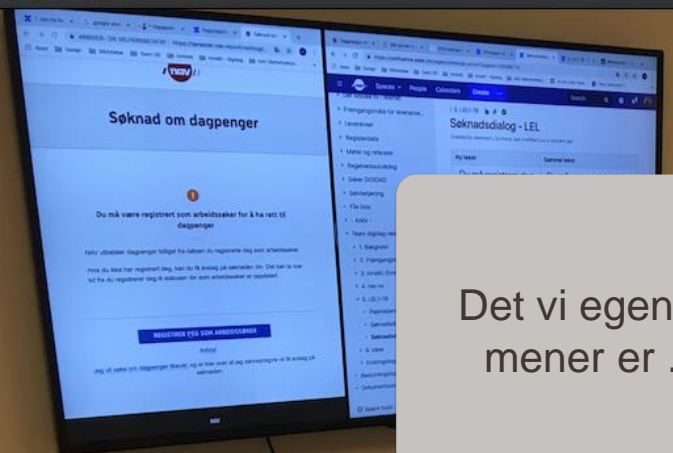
ARBEIDS- OG VELFERDSETATEN

NAV

Søknad om dagpenger

Du må være registrert som arbeidssøker for å ha rett til dagpenger

NAV utbetaler dagpenger tidligst fra datoen du registrerte deg som arbeidssøker.

Hvis du ikke har registrert deg, kan du få avslag på søknaden din. Det kan ta noe tid fra du registrerer deg til søknaden din som arbeidssøker er oppdatert.

REGISTRER DEG SOM ARBEIDSSØKER

Avbryt

Jeg vil søke om dagpenger likevel, og er klar over at jeg sannsynligvis vil få avslag på søknaden.

Spaces People Calendars Create

Search

Søknadsdialog - LEL

Ny tekst

Gammel tekst

Fremgangsmåte for ekstraine...

Leveranser

Regelsdata

Møter og referater

Begrepsavklaring

Saker DIGIDAG

Søknadsdialog

Arkiv

Team digitale søk...

1. Bakgrunn

2. Fremgangs...

3. Innsikt

4. nav.no

5. LEL

Søknadsdialog

6. Ideer

Dokumentasjon

Det vi egen
mener er ...